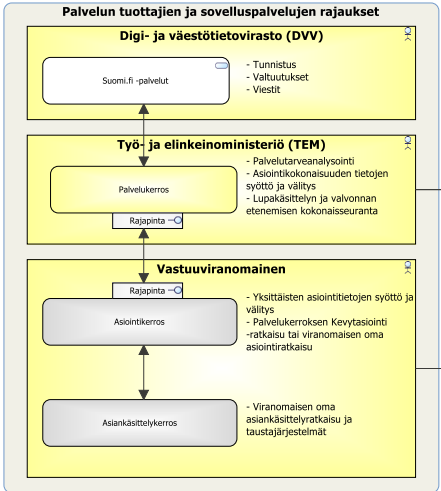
Palvelun tuottajien ja sovelluspalvelujen rajaukset

Digi- ja väestötietovirasto (DVV)

Suomi.fi -palvelut

- Tunnistus
- Valtuutukset
- Viestit

Työ- ja elinkeinoministeriö (TEM)

Palvelukerros

- Palvelutarveanalysointi
- Asiointikokonaisuuden tietojen syöttö ja välitys
- Lupakäsittelyn ja valvonnan etenemisen kokonaisseuranta

Rajapinta

Vastuuviranomainen

Rajapinta

Asiointikerros

- Yksittäisten asiointitietojen syöttö ja välitys
- Palvelukerroksen Kevytasiointi -ratkaisu tai viranomaisen oma asiointiratkaisu

Asiankäsittelykerros

- Viranomaisen oma asiankäsittelyratkaisu ja taustajärjestelmät